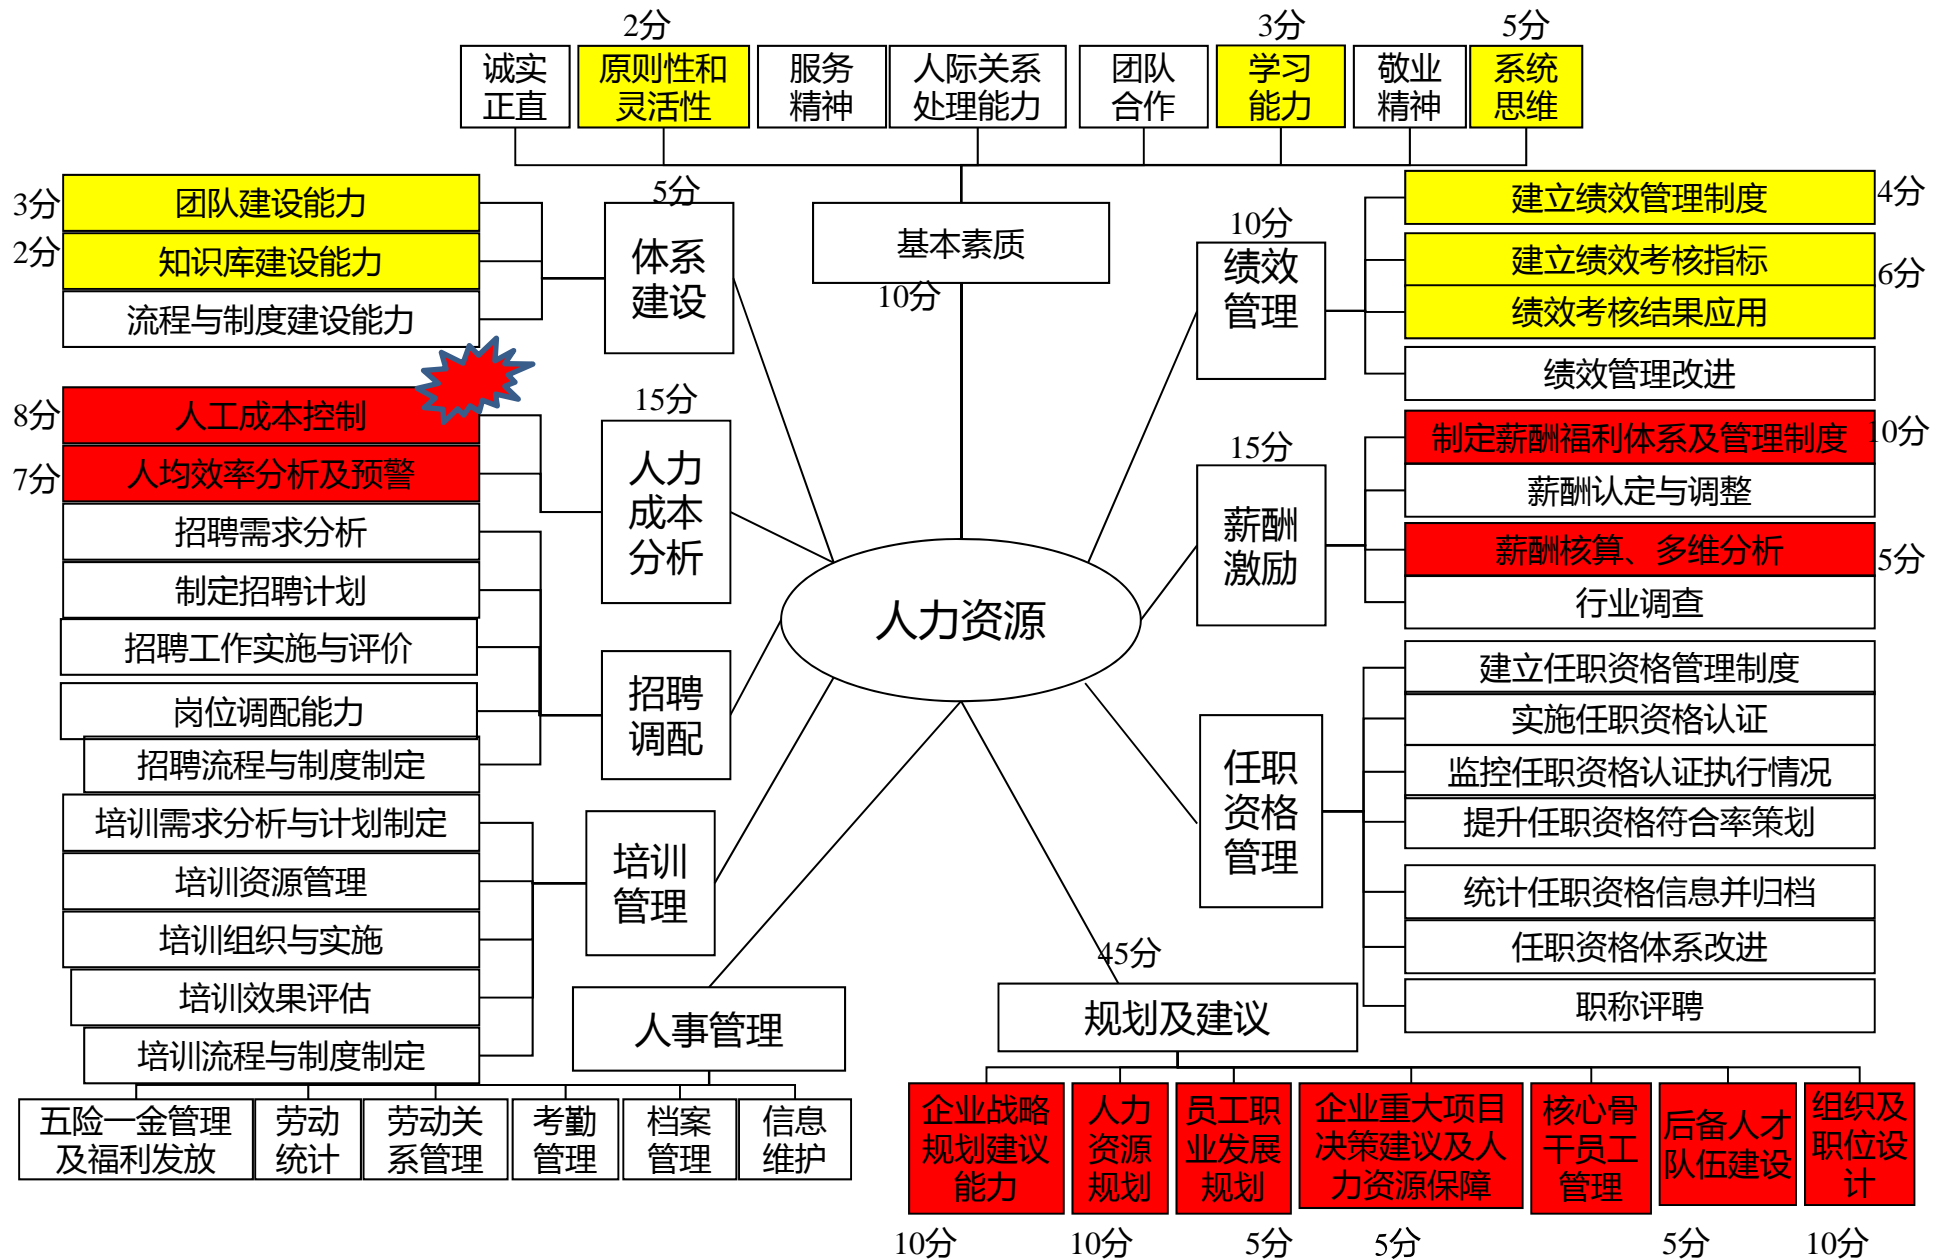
2分 3分 5分

诚实正直

原则性和灵活性

服务精神

人际关系处理能力

团队合作

学习能力

敬业精神

系统思维

基本素质

10分

3分 团队建设能力

2分 知识库建设能力

流程与制度建设能力

5分

体系建设

8分 人工成本控制

7分 人均效率分析及预警

15分

人力成本分析

招聘需求分析

制定招聘计划

招聘工作实施与评价

岗位调配能力

招聘流程与制度制定

招聘调配

培训需求分析与计划制定

培训资源管理

培训组织与实施

培训效果评估

培训流程与制度制定

培训管理

人事管理

五险一金管理及福利发放

劳动统计

劳动关系管理

考勤管理

档案管理

信息维护

人力资源

10分

绩效管理

建立绩效管理制度 4分

建立绩效考核指标

绩效考核结果应用 6分

绩效管理改进

15分

薪酬激励

制定薪酬福利体系及管理制度 10分

薪酬认定与调整

薪酬核算、多维分析 5分

行业调查

任职资格管理

建立任职资格管理制度

实施任职资格认证

监控任职资格认证执行情况

提升任职资格符合率策划

统计任职资格信息并归档

任职资格体系改进

职称评聘

45分

规划及建议

企业战略规划建议能力

人力资源规划

员工职业发展规划

企业重大项目决策建议及人力资源保障

核心骨干员工管理

后备人才队伍建设

组织及职位设计

10分 10分 5分 5分 5分 10分